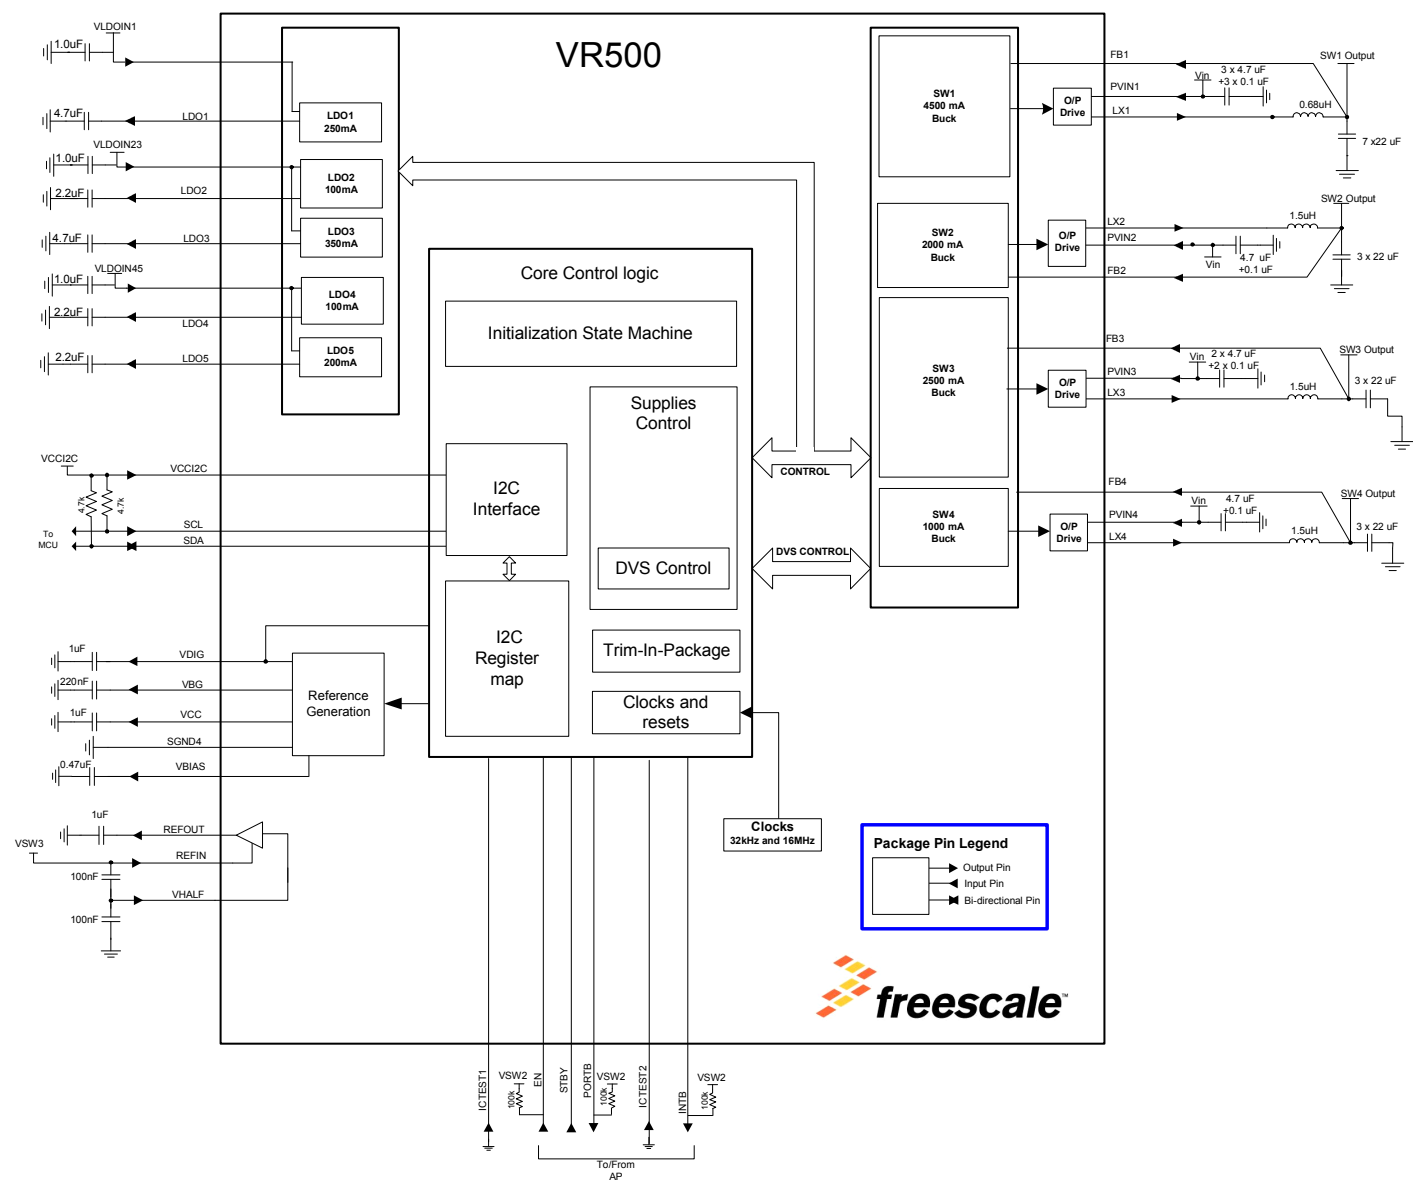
VR500

VLDOIN1
1.0uF
LDO1 250mA
4.7uF
LDO1
VLDOIN23
1.0uF
LDO2 100mA
2.2uF
LDO2
LDO3 350mA
4.7uF
LDO3
VLDOIN45
1.0uF
LDO4 100mA
2.2uF
LDO4
LDO5 200mA
2.2uF
LDO5

Core Control logic
Initialization State Machine
Supplies Control
I2C Interface
DVS Control
I2C Register map
Trim-In-Package
Clocks and resets
Reference Generation

CONTROL
DVS CONTROL

SW1 4500 mA Buck
SW2 2000 mA Buck
SW3 2500 mA Buck
SW4 1000 mA Buck
O/P Drive
O/P Drive
O/P Drive
O/P Drive

FB1
PVIN1
LX1
SW1 Output
Vin
3 x 4.7 uF +3 x 0.1 uF
0.68uH
7 x22 uF

SW2 Output
LX2
PVIN2
FB2
1.5uH
Vin
4.7 uF +0.1 uF
3 x 22 uF

FB3
PVIN3
LX3
SW3 Output
Vin
2 x 4.7 uF +2 x 0.1 uF
1.5uH
3 x 22 uF

FB4
PVIN4
LX4
SW4 Output
Vin
4.7 uF +0.1 uF
1.5uH
3 x 22 uF

VCCI2C
VCCI2C
4.7k
4.7k
SCL
SDA
To MCU

1uF
VDIG
220nF
VBG
1uF
VCC
SGND4
0.47uF
VBIAS

1uF
REFOUT
VSW3
REFIN
100nF
VHALF
100nF

Clocks
32kHz and 16MHz

Package Pin Legend
Output Pin
Input Pin
Bi-directional Pin

freescale™

ICTEST1
VSW2
100k
EN
STBY
PORTB
VSW2
100k
ICTEST2
INTB
VSW2
100k
To/From AP